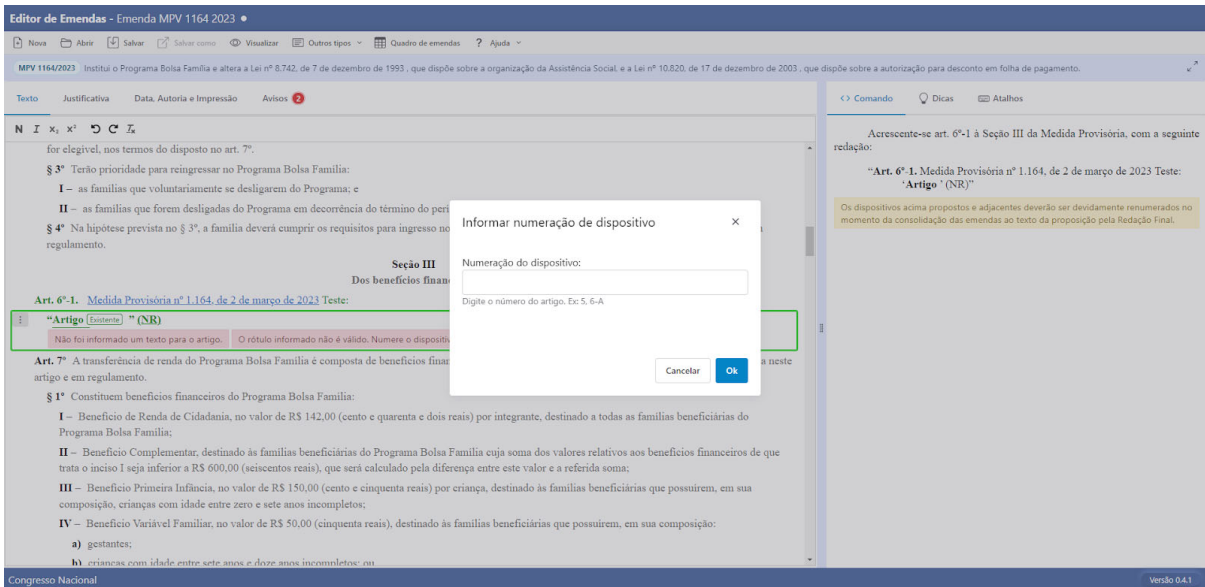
Editor de Emendas - Emenda MPV 1164 2023 ●

Nova Abrir Salvar Salvar como Visualizar Outros tipos Quadro de emendas ? Ajuda

MPV 1164/2023 Institui o Programa Bolsa Família e altera a Lei nº 8.742, de 7 de dezembro de 1993 , que dispõe sobre a organização da Assistência Social, e a Lei nº 10.820, de 17 de dezembro de 2003 , que dispõe sobre a autorização para desconto em folha de pagamento.

Texto Justificativa Data, Autoria e Impressão Avisos 2

N I x₂ x²

for elegível, nos termos do disposto no art. 7º.

§ 3º Terão prioridade para reingressar no Programa Bolsa Família:

I – as famílias que voluntariamente se desligarem do Programa; e

II – as famílias que forem desligadas do Programa em decorrência do término do per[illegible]

§ 4º Na hipótese prevista no § 3º, a família deverá cumprir os requisitos para ingresso no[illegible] regulamento.

Seção III
Dos benefícios financ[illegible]

Art. 6º-1. Medida Provisória nº 1.164, de 2 de março de 2023 Teste:

"Artigo Existente " (NR)

Não foi informado um texto para o artigo. O rótulo informado não é válido. Numere o dispositiv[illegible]

Art. 7º A transferência de renda do Programa Bolsa Família é composta de benefícios finan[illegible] a neste artigo e em regulamento.

§ 1º Constituem benefícios financeiros do Programa Bolsa Família:

I – Benefício de Renda de Cidadania, no valor de R$ 142,00 (cento e quarenta e dois reais) por integrante, destinado a todas as famílias beneficiárias do Programa Bolsa Família;

II – Benefício Complementar, destinado às famílias beneficiárias do Programa Bolsa Família cuja soma dos valores relativos aos benefícios financeiros de que trata o inciso I seja inferior a R$ 600,00 (seiscentos reais), que será calculado pela diferença entre este valor e a referida soma;

III – Benefício Primeira Infância, no valor de R$ 150,00 (cento e cinquenta reais) por criança, destinado às famílias beneficiárias que possuírem, em sua composição, crianças com idade entre zero e sete anos incompletos;

IV – Benefício Variável Familiar, no valor de R$ 50,00 (cinquenta reais), destinado às famílias beneficiárias que possuírem, em sua composição:

a) gestantes;

b) crianças com idade entre sete anos e doze anos incompletos; ou

Informar numeração de dispositivo ×

Numeração do dispositivo:

Digite o número do artigo. Ex: 5, 6-A

Cancelar Ok

<> Comando Dicas Atalhos

Acrescente-se art. 6º-1 à Seção III da Medida Provisória, com a seguinte redação:

"Art. 6º-1. Medida Provisória nº 1.164, de 2 de março de 2023 Teste:
'Artigo ' (NR)"

Os dispositivos acima propostos e adjacentes deverão ser devidamente renumerados no momento da consolidação das emendas ao texto da proposição pela Redação Final.

Congresso Nacional Versão 0.4.1